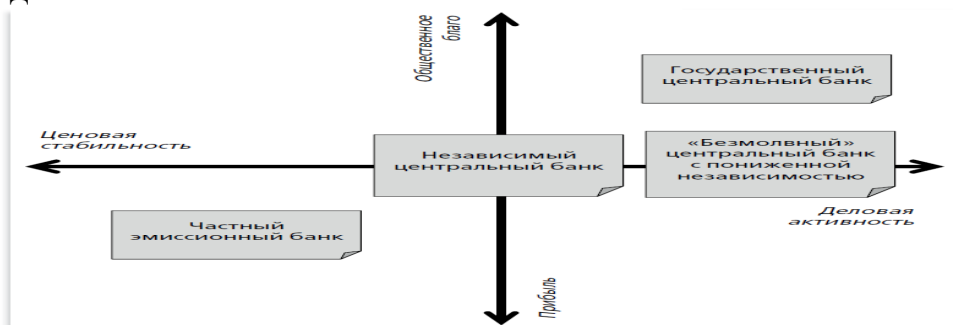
Общественное благо

Государственный центральный банк

Ценовая стабильность

Независимый центральный банк

«Безмолвный» центральный банк с пониженной независимостью

Деловая активность

Частный эмиссионный банк

Прибыль